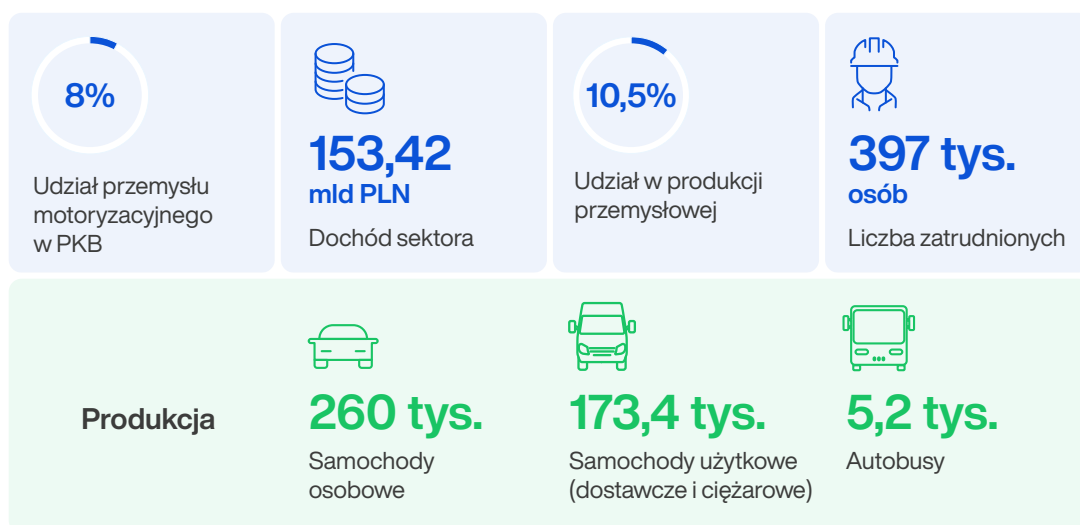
8%

Udział przemysłu motoryzacyjnego w PKB

153,42
mld PLN

Dochód sektora

10,5%

Udział w produkcji przemysłowej

397 tys.
osób

Liczba zatrudnionych

Produkcja

260 tys.

Samochody osobowe

173,4 tys.

Samochody użytkowe (dostawcze i ciężarowe)

5,2 tys.

Autobusy